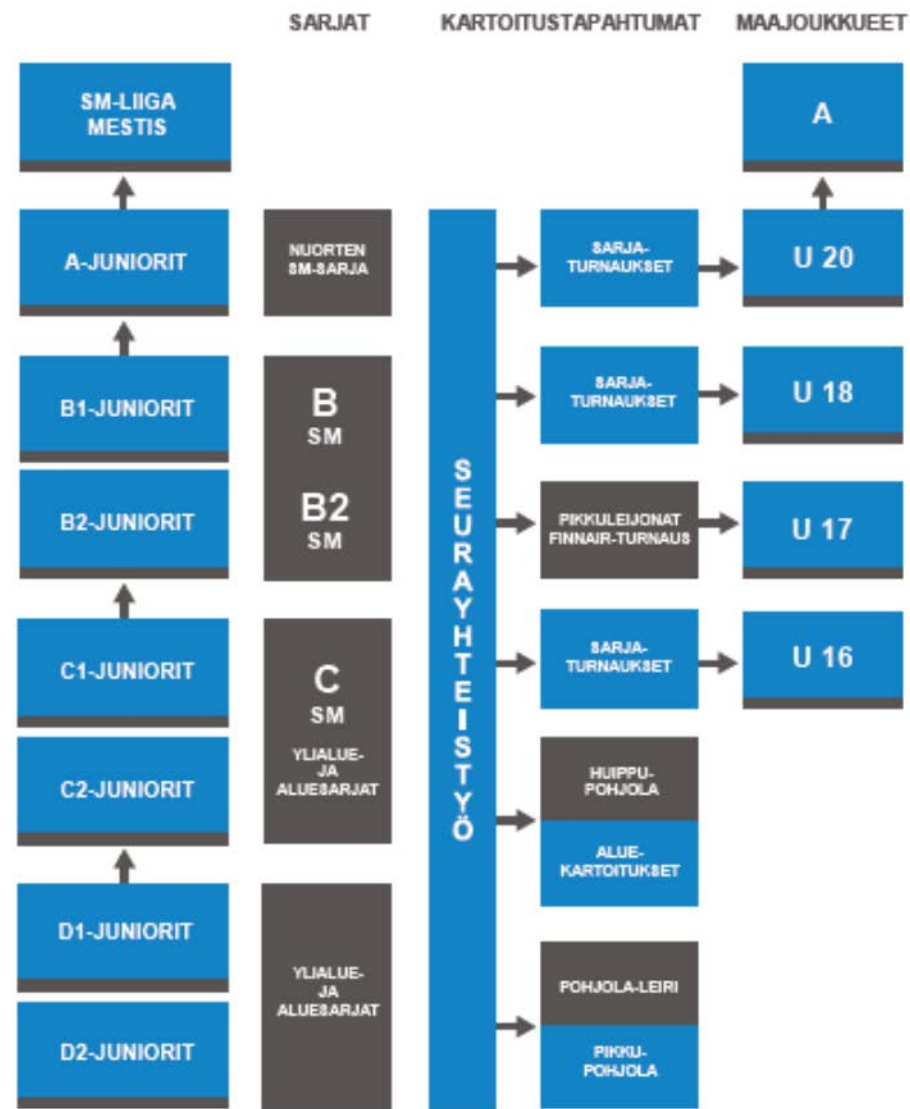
SARJAT

KARTOITUSTAPAHTUMAT

MAAJOUKKUEET

SM-LIIGA
MESTIS

A-JUNIORIT

B1-JUNIORIT

B2-JUNIORIT

C1-JUNIORIT

C2-JUNIORIT

D1-JUNIORIT

D2-JUNIORIT

NUORTEN SM-SARJA

B SM

B2 SM

C SM

YLIALUE- JA ALUESARJAT

YLIALUE- JA ALUESARJAT

SEURAYHTEISTYÖ

SARJA-TURNAUKSET

SARJA-TURNAUKSET

PIKKULEIJONAT FINNAIR-TURNAUS

SARJA-TURNAUKSET

HUIPPU-POHJOLA

ALUE-KARTOITUKSET

POHJOLA-LEIRI

PIKKU-POHJOLA

A

U 20

U 18

U 17

U 16